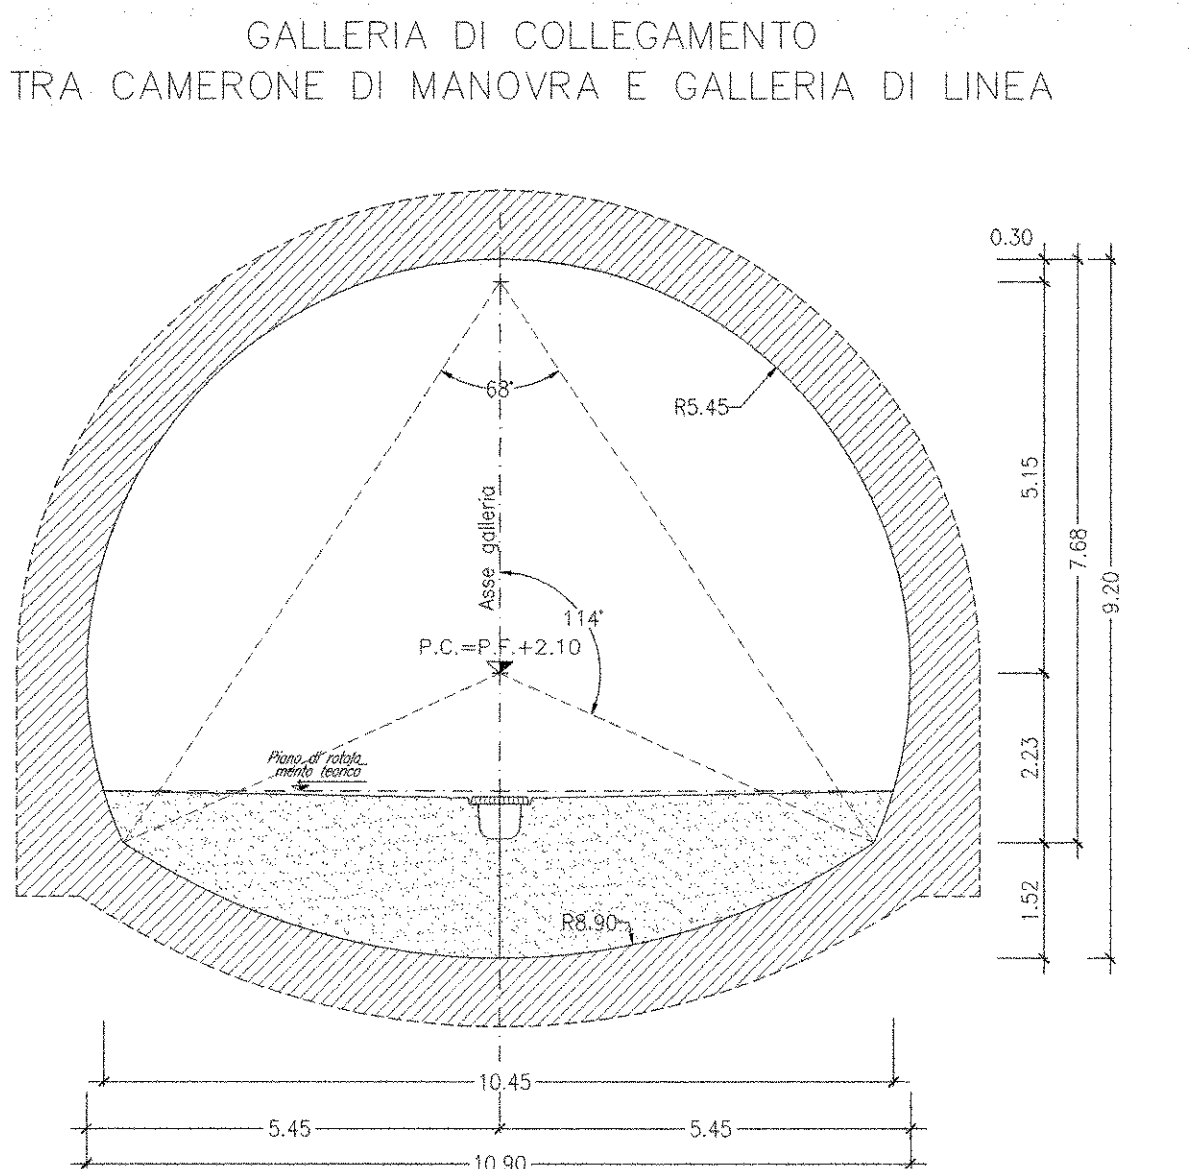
GALLERIA DI COLLEGAMENTO
TRA CAMERONE DI MANOVRA E GALLERIA DI LINEA

0.30

68°

R5.45

5.15

7.68

9.20

Asse galleria

114°

P.C.=P.F.+2.10

Piano di rotolamento teorico

2.23

1.52

R8.90

10.45

5.45

5.45

10.90